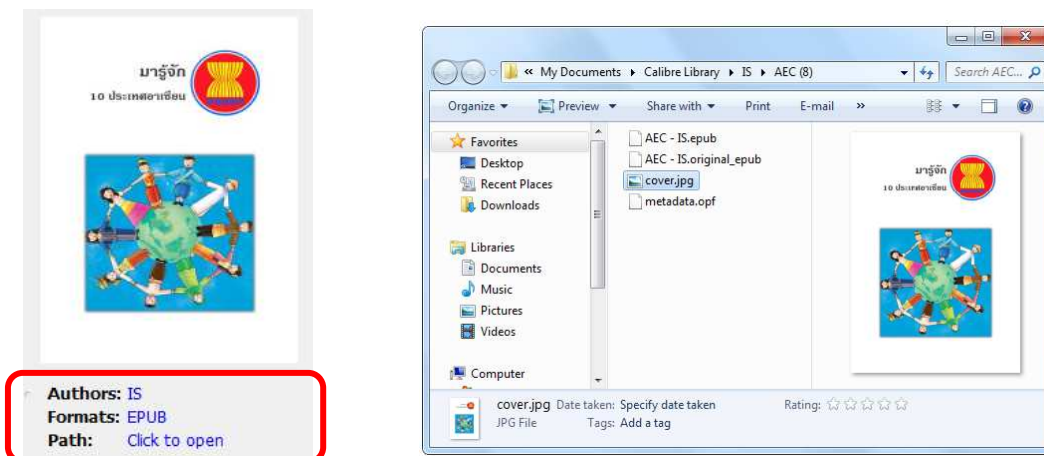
มารู้จัก
10 ประเทศอาเซียน

Authors: IS
Formats: EPUB
Path: Click to open

« My Documents ▸ Calibre Library ▸ IS ▸ AEC (8)
Search AEC...

Organize ▾ Preview ▾ Share with ▾ Print E-mail »

Favorites
Desktop
Recent Places
Downloads

Libraries
Documents
Music
Pictures
Videos

Computer

AEC - IS.epub
AEC - IS.original_epub
cover.jpg
metadata.opf

มารู้จัก
10 ประเทศอาเซียน

cover.jpg Date taken: Specify date taken
JPG File Tags: Add a tag
Rating: ☆☆☆☆☆